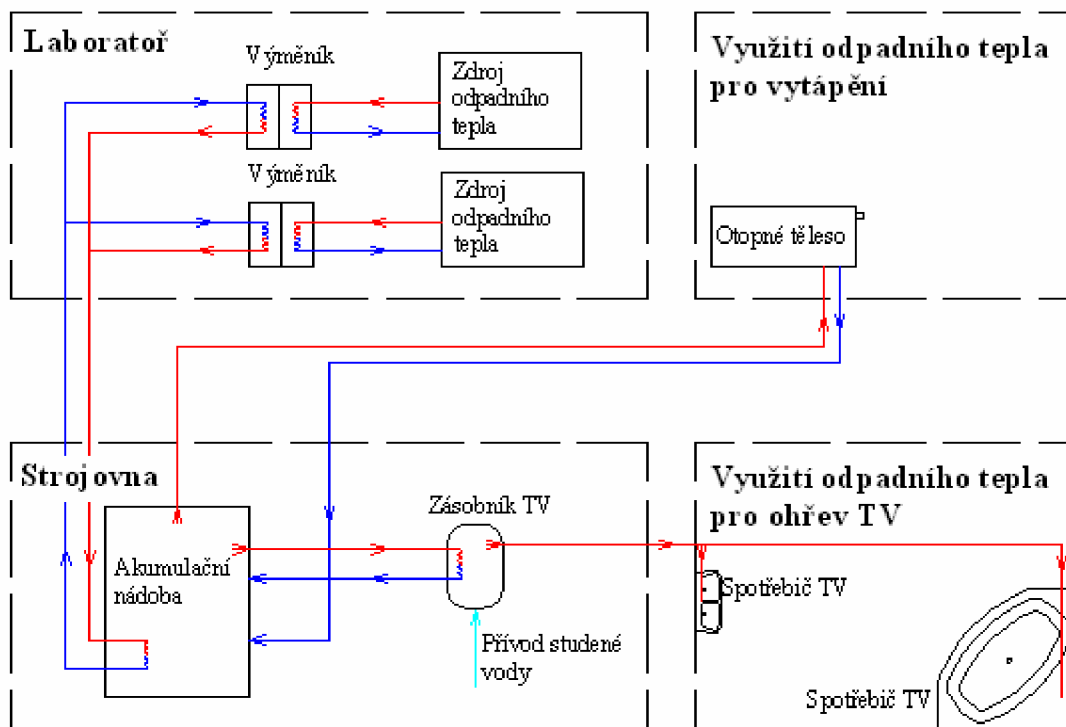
Laboratoř

Výměník

Zdroj odpadního tepla

Výměník

Zdroj odpadního tepla

Využití odpadního tepla pro vytápění

Otopné těleso

Strojovna

Akumulační nádoba

Zásobník TV

Přívod studené vody

Využití odpadního tepla pro ohřev TV

Spotřebič TV

Spotřebič TV